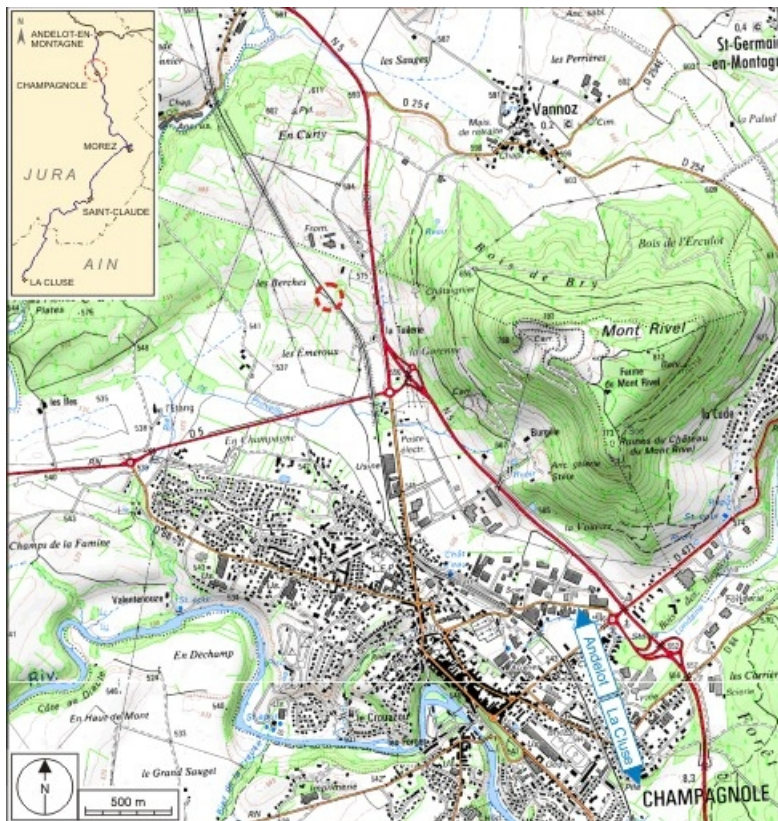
ANDELOT-EN-MONTAGNE
CHAMPAGNOLE
MOREZ
JURA
SAINT-CLAUDE
AIN
LA CLUSE

les Sauges
les Perrières
Vannoz
St-Germain-en-Montagne
D 254
En Carty
Bois de l'Erculot
Bois de Bry
Mont Rivel
les Berches
la Taulière
la Garenne
les Émeroux
Ruines du Château du Mont Rivel
la Loda
les Bies
l'Étang
D 5
En Champagne
Champs de la Famine
Valentenouse
En Déchamp
En Haut de Mont
le Grand Saugel
le Crouzet
la Voivre
les Carrières
Andelot
La Cluse
CHAMPAGNOLE
500 m
N